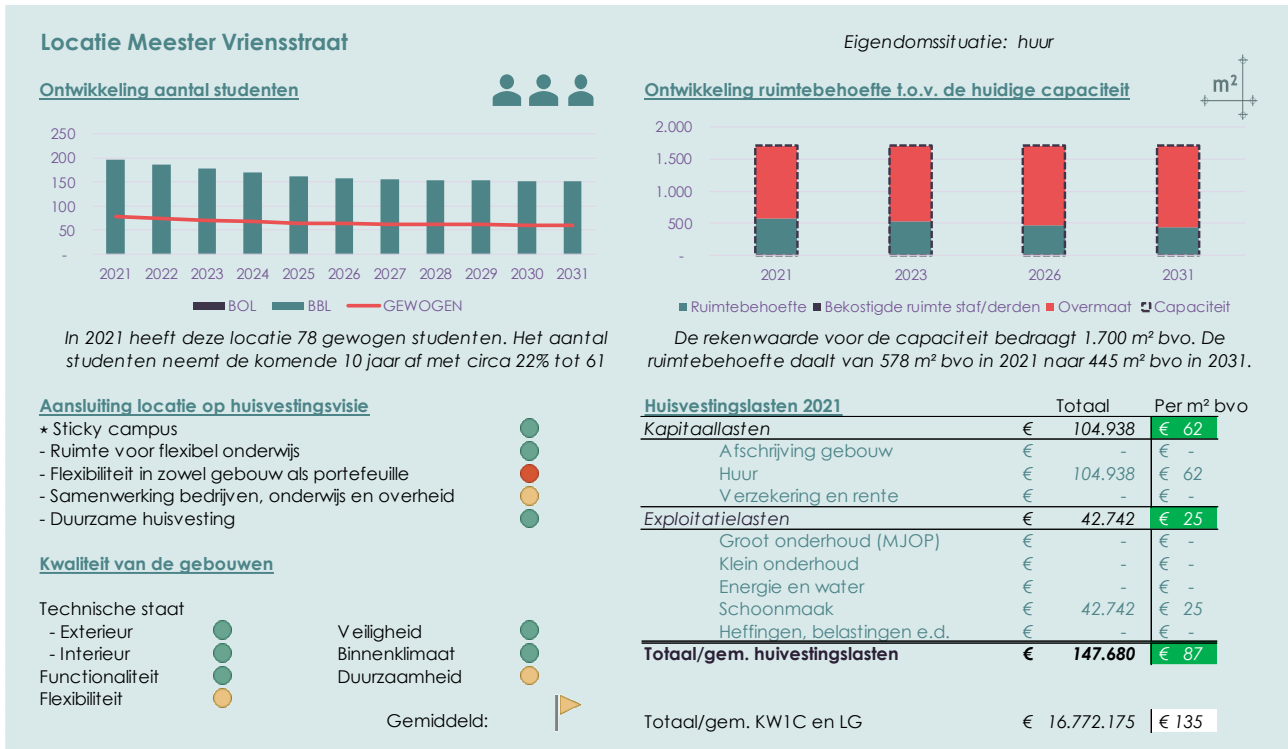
Locatie Meester Vriensstraat

Eigendomssituatie: huur

Ontwikkeling aantal studenten

250
200
150
100
50
-
2021 2022 2023 2024 2025 2026 2027 2028 2029 2030 2031

BOL BBL GEWOGEN

In 2021 heeft deze locatie 78 gewogen studenten. Het aantal studenten neemt de komende 10 jaar af met circa 22% tot 61

Ontwikkeling ruimtebehoefte t.o.v. de huidige capaciteit

m²

2.000
1.500
1.000
500
-
2021 2023 2026 2031

Ruimtebehoefte Bekostigde ruimte staf/derden Overmaat Capaciteit

De rekenwaarde voor de capaciteit bedraagt 1.700 m² bvo. De ruimtebehoefte daalt van 578 m² bvo in 2021 naar 445 m² bvo in 2031.

Aansluiting locatie op huisvestingsvisie
* Sticky campus
- Ruimte voor flexibel onderwijs
- Flexibiliteit in zowel gebouw als portefeuille
- Samenwerking bedrijven, onderwijs en overheid
- Duurzame huisvesting

Kwaliteit van de gebouwen

Technische staat
- Exterieur
- Interieur
Functionaliteit
Flexibiliteit

Veiligheid
Binnenklimaat
Duurzaamheid

Gemiddeld:

| Huisvestingslasten 2021 | | Totaal | Per m² bvo |
|---|---|---|---|
| Kapitaallasten | € | 104.938 | € 62 |
| Afschrijving gebouw | € | - | € - |
| Huur | € | 104.938 | € 62 |
| Verzekering en rente | € | - | € - |
| Exploitatielasten | € | 42.742 | € 25 |
| Groot onderhoud (MJOP) | € | - | € - |
| Klein onderhoud | € | - | € - |
| Energie en water | € | - | € - |
| Schoonmaak | € | 42.742 | € 25 |
| Heffingen, belastingen e.d. | € | - | € - |
| Totaal/gem. huivestingslasten | € | 147.680 | € 87 |

Totaal/gem. KW1C en LG € 16.772.175 € 135